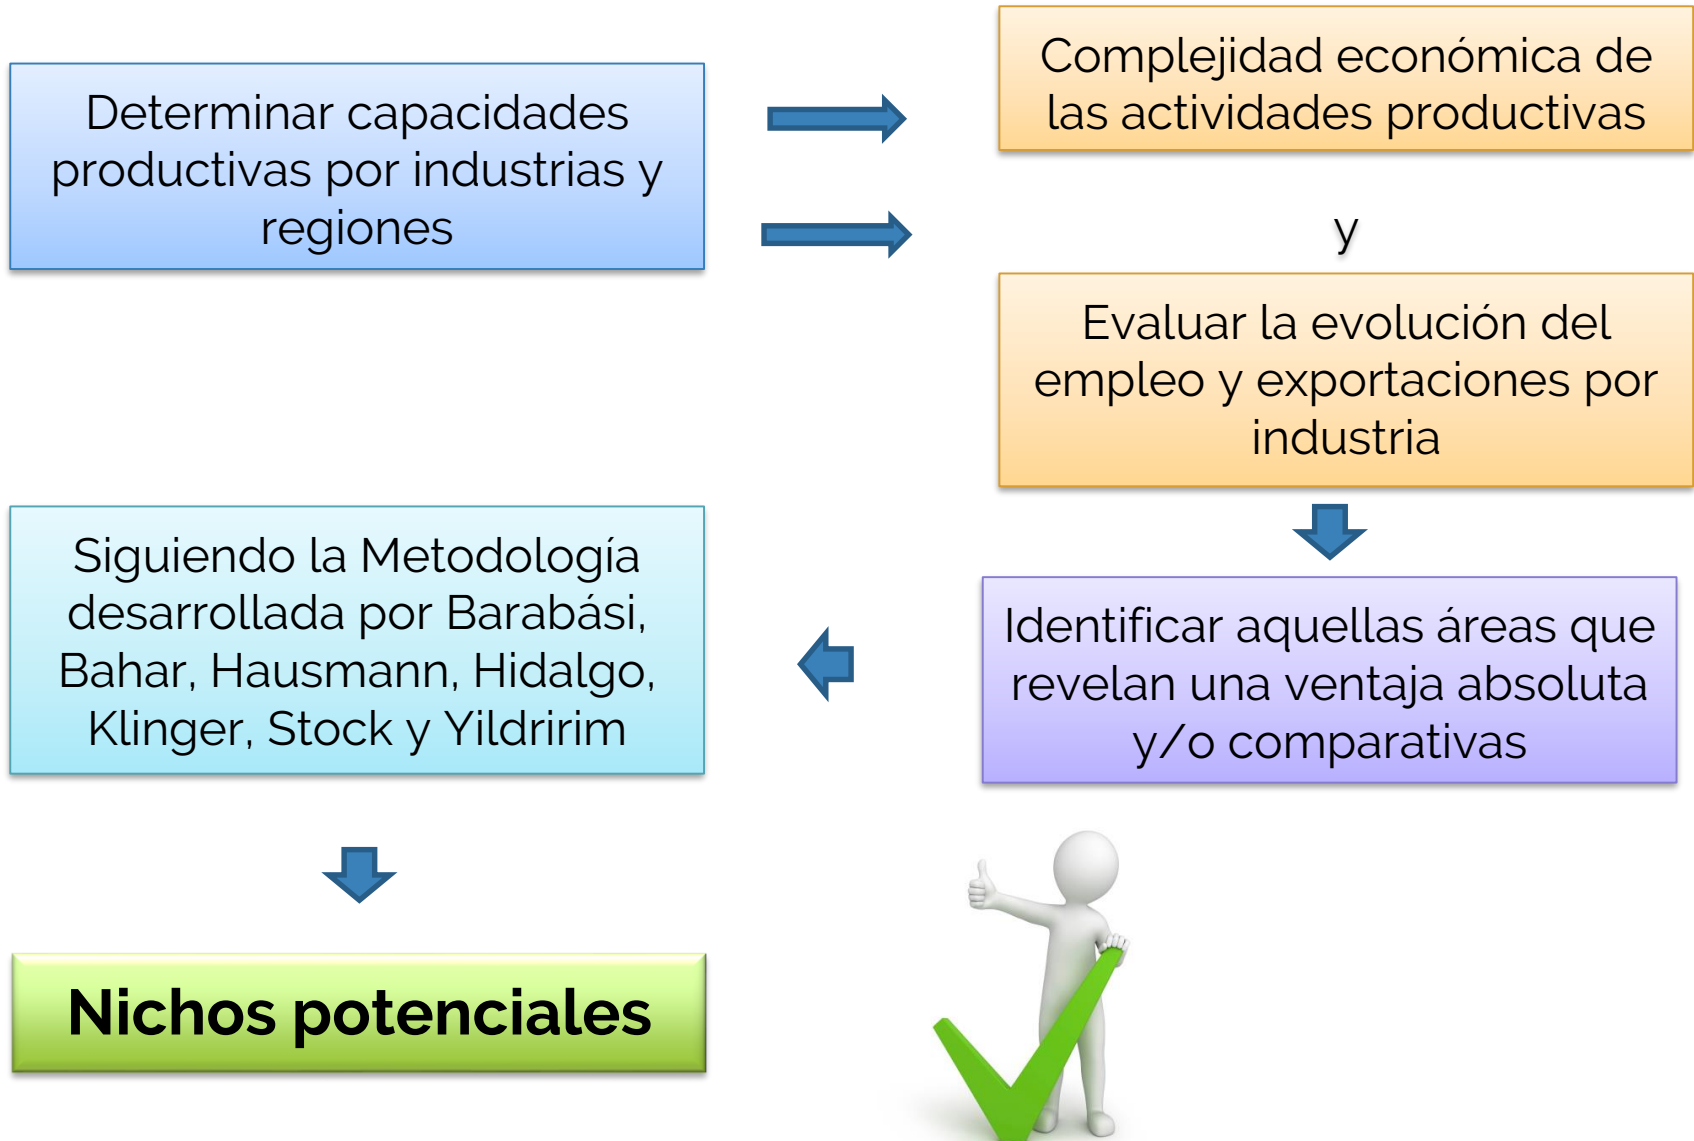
Determinar capacidades productivas por industrias y regiones

Complejidad económica de las actividades productivas

y

Evaluar la evolución del empleo y exportaciones por industria

Identificar aquellas áreas que revelan una ventaja absoluta y/o comparativas

Siguiendo la Metodología desarrollada por Barabási, Bahar, Hausmann, Hidalgo, Klinger, Stock y Yildririm

Nichos potenciales